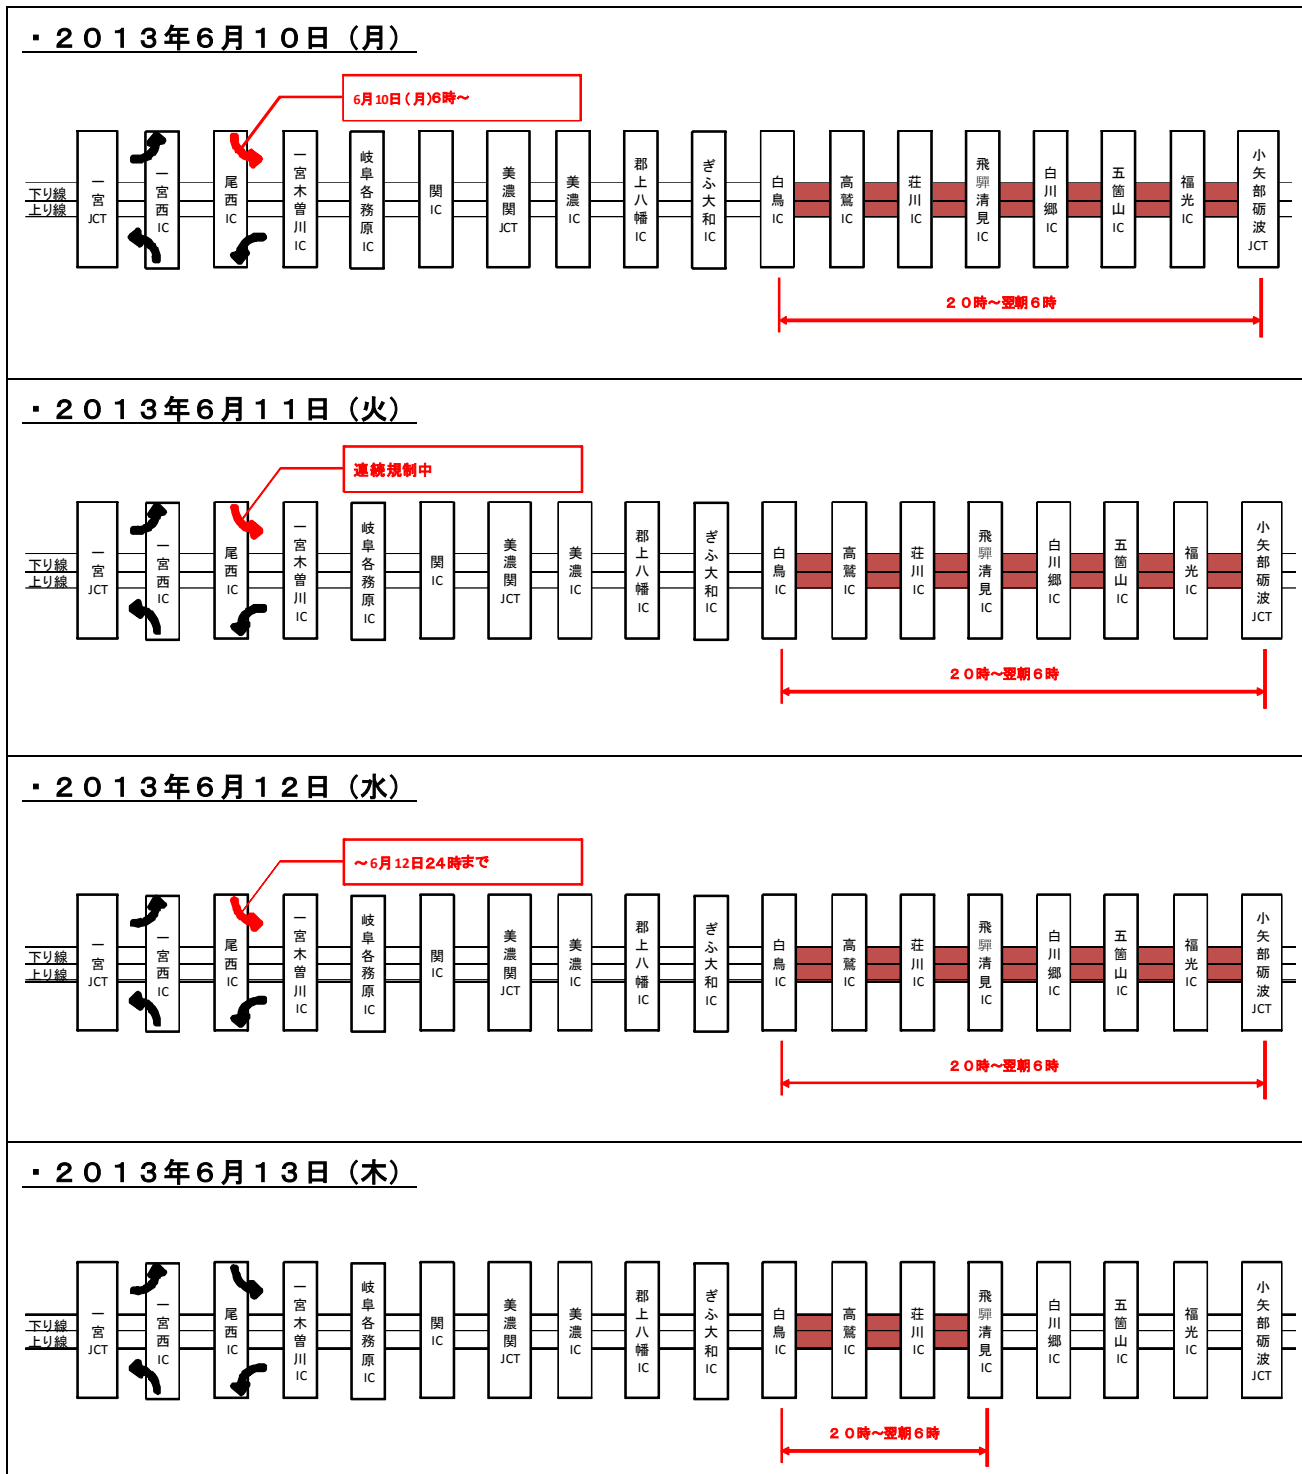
・２０１３年６月１０日（月）

6月10日（月)6時～

下り線
上り線

一宮JCT
一宮西IC
尾西IC
一宮木曽川IC
岐阜各務原IC
関IC
美濃関JCT
美濃IC
郡上八幡IC
ぎふ大和IC
白鳥IC
高鷲IC
荘川IC
飛騨清見IC
白川郷IC
五箇山IC
福光IC
小矢部砺波JCT

２０時～翌朝６時

・２０１３年６月１１日（火）

連続規制中

下り線
上り線

一宮JCT
一宮西IC
尾西IC
一宮木曽川IC
岐阜各務原IC
関IC
美濃関JCT
美濃IC
郡上八幡IC
ぎふ大和IC
白鳥IC
高鷲IC
荘川IC
飛騨清見IC
白川郷IC
五箇山IC
福光IC
小矢部砺波JCT

２０時～翌朝６時

・２０１３年６月１２日（水）

～6月12日24時まで

下り線
上り線

一宮JCT
一宮西IC
尾西IC
一宮木曽川IC
岐阜各務原IC
関IC
美濃関JCT
美濃IC
郡上八幡IC
ぎふ大和IC
白鳥IC
高鷲IC
荘川IC
飛騨清見IC
白川郷IC
五箇山IC
福光IC
小矢部砺波JCT

２０時～翌朝６時

・２０１３年６月１３日（木）

下り線
上り線

一宮JCT
一宮西IC
尾西IC
一宮木曽川IC
岐阜各務原IC
関IC
美濃関JCT
美濃IC
郡上八幡IC
ぎふ大和IC
白鳥IC
高鷲IC
荘川IC
飛騨清見IC
白川郷IC
五箇山IC
福光IC
小矢部砺波JCT

２０時～翌朝６時